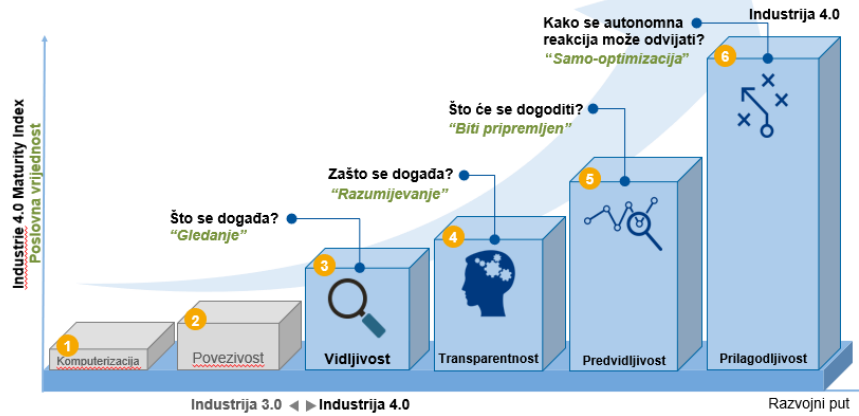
Industrie 4.0 Maturity Index
Poslovna vrijednost

Industrija 4.0

Kako se autonomna reakcija može odvijati?
"Samo-optimizacija"

Što će se dogoditi?
"Biti pripremljen"

Zašto se događa?
"Razumijevanje"

Što se događa?
"Gledanje"

1 Komputerizacija
2 Povezivost
3 Vidljivost
4 Transparentnost
5 Predvidljivost
6 Prilagodljivost

Industrija 3.0 ◀ ▶ Industrija 4.0

Razvojni put